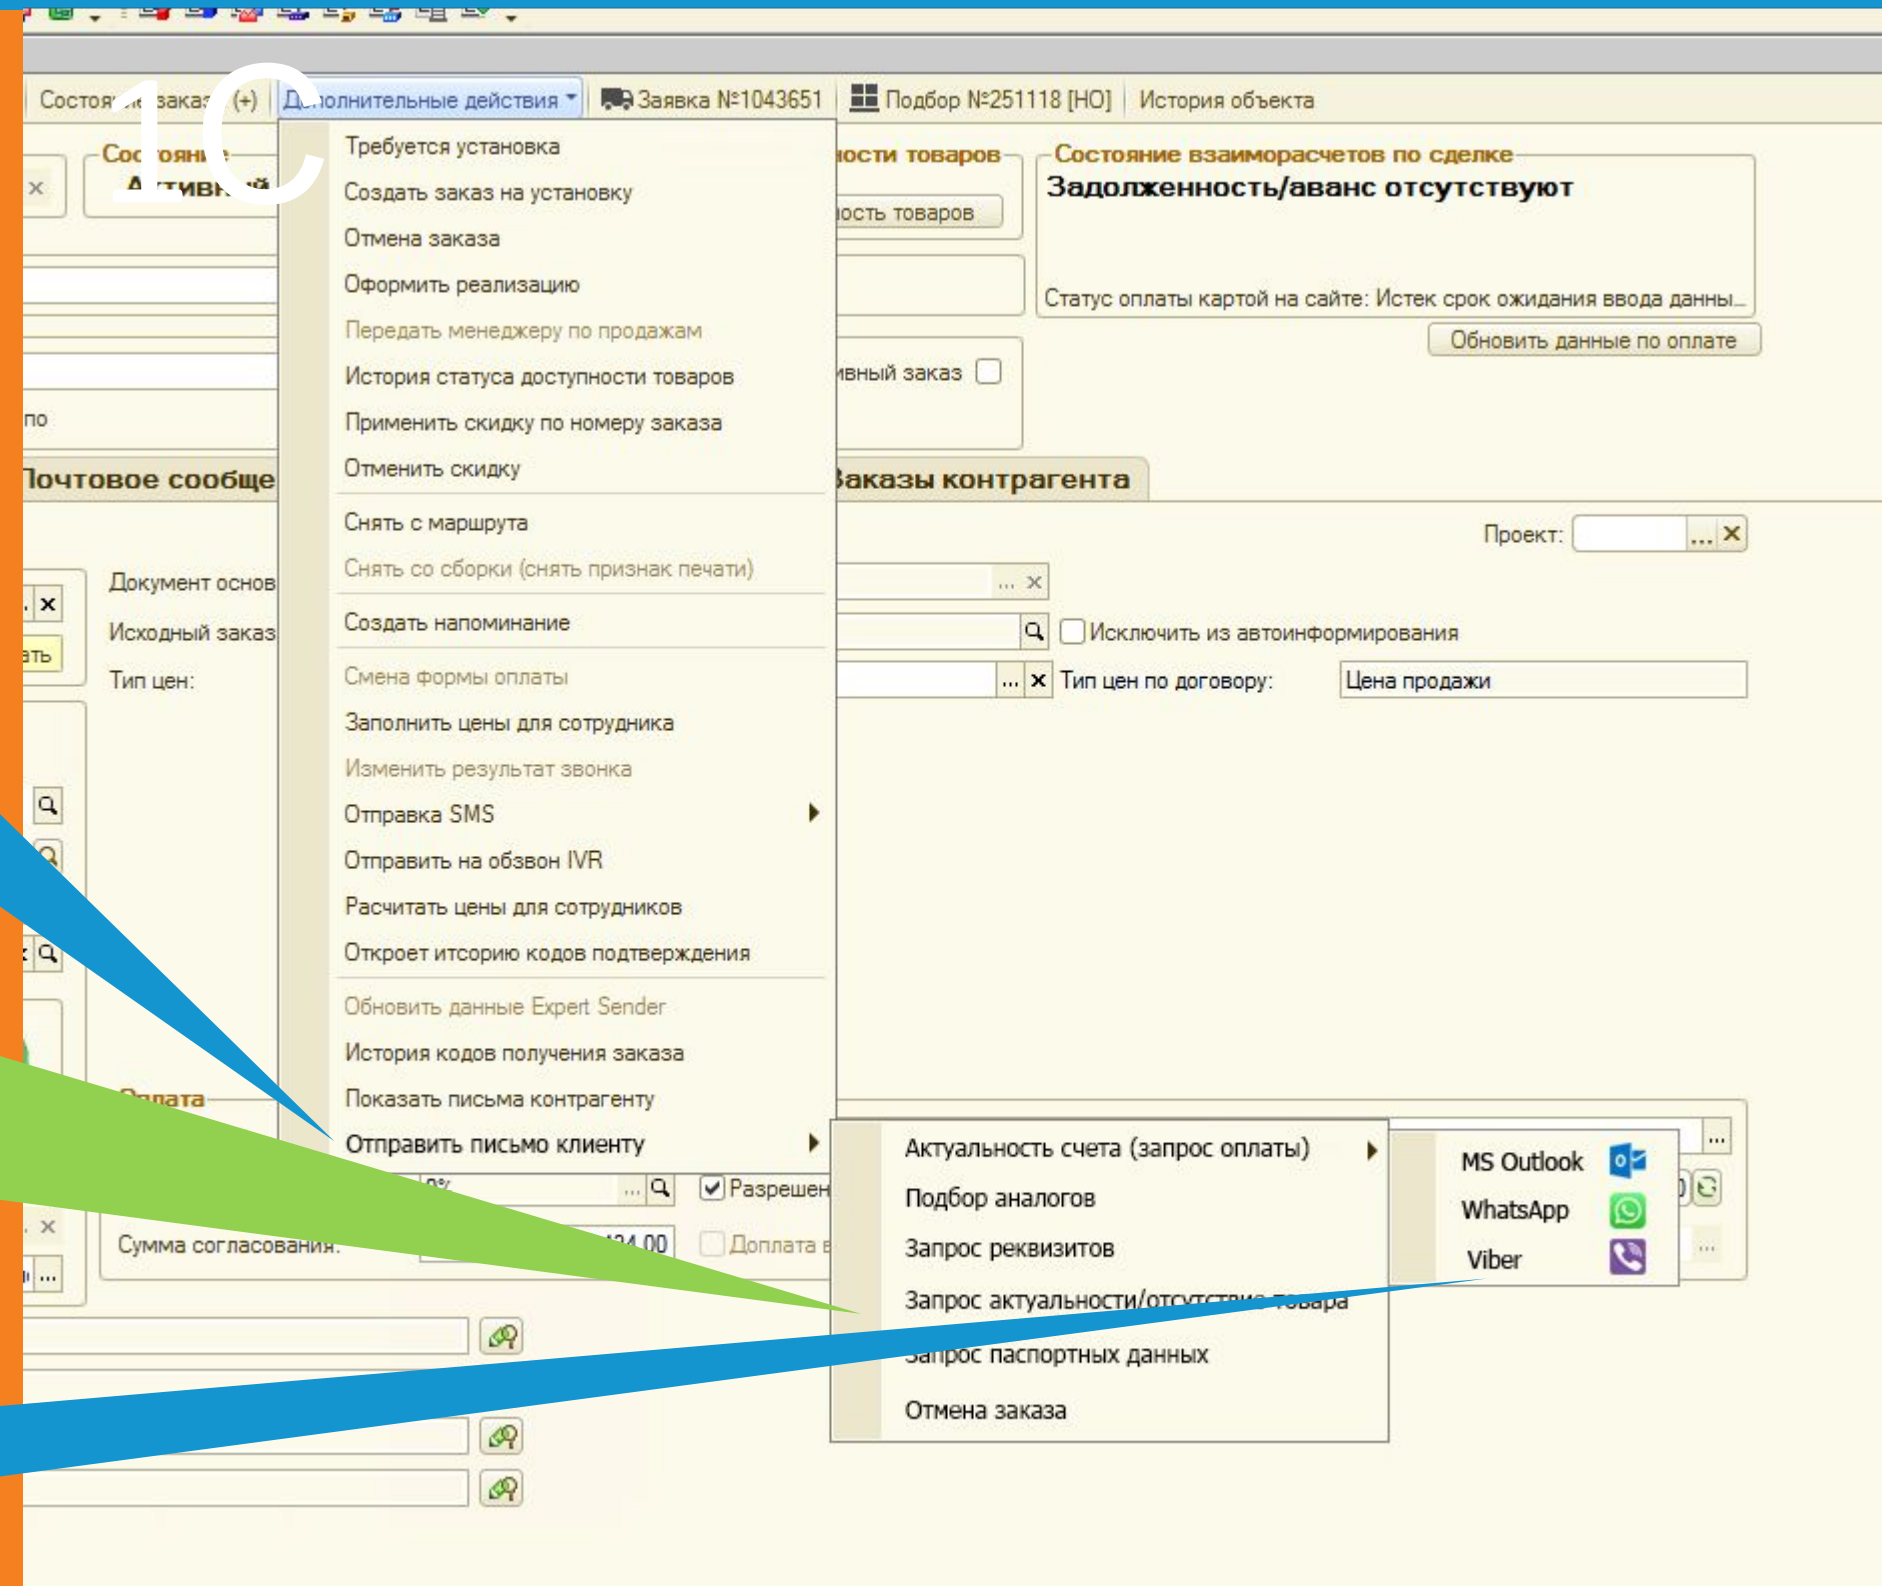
1С

Состояние заказа (+) | Дополнительные действия | Заявка №1043651 | Подбор №251118 [НО] | История объекта

Состояние
Активный

ности товаров
ность товаров

Состояние взаиморасчетов по сделке
Задолженность/аванс отсутствуют
Статус оплаты картой на сайте: Истек срок ожидания ввода данны...
Обновить данные по оплате

ивный заказ

по

Почтовое сообще

Заказы контрагента

Проект:

Документ основ
Исходный заказ
Тип цен:

Исключить из автоинформирования
Тип цен по договору:
Цена продажи

Требуется установка
Создать заказ на установку
Отмена заказа
Оформить реализацию
Передать менеджеру по продажам
История статуса доступности товаров
Применить скидку по номеру заказа
Отменить скидку
Снять с маршрута
Снять со сборки (снять признак печати)
Создать напоминание
Смена формы оплаты
Заполнить цены для сотрудника
Изменить результат звонка
Отправка SMS
Отправить на обзвон IVR
Расчитать цены для сотрудников
Откроет итсорию кодов подтверждения
Обновить данные Expert Sender
История кодов получения заказа
Показать письма контрагенту
Отправить письмо клиенту

Оплата
0%
Разрешен
Сумма согласования:
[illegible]24,00
Доплата

Актуальность счета (запрос оплаты)
Подбор аналогов
Запрос реквизитов
Запрос актуальности/отсутствия товара
Запрос паспортных данных
Отмена заказа

MS Outlook
WhatsApp
Viber